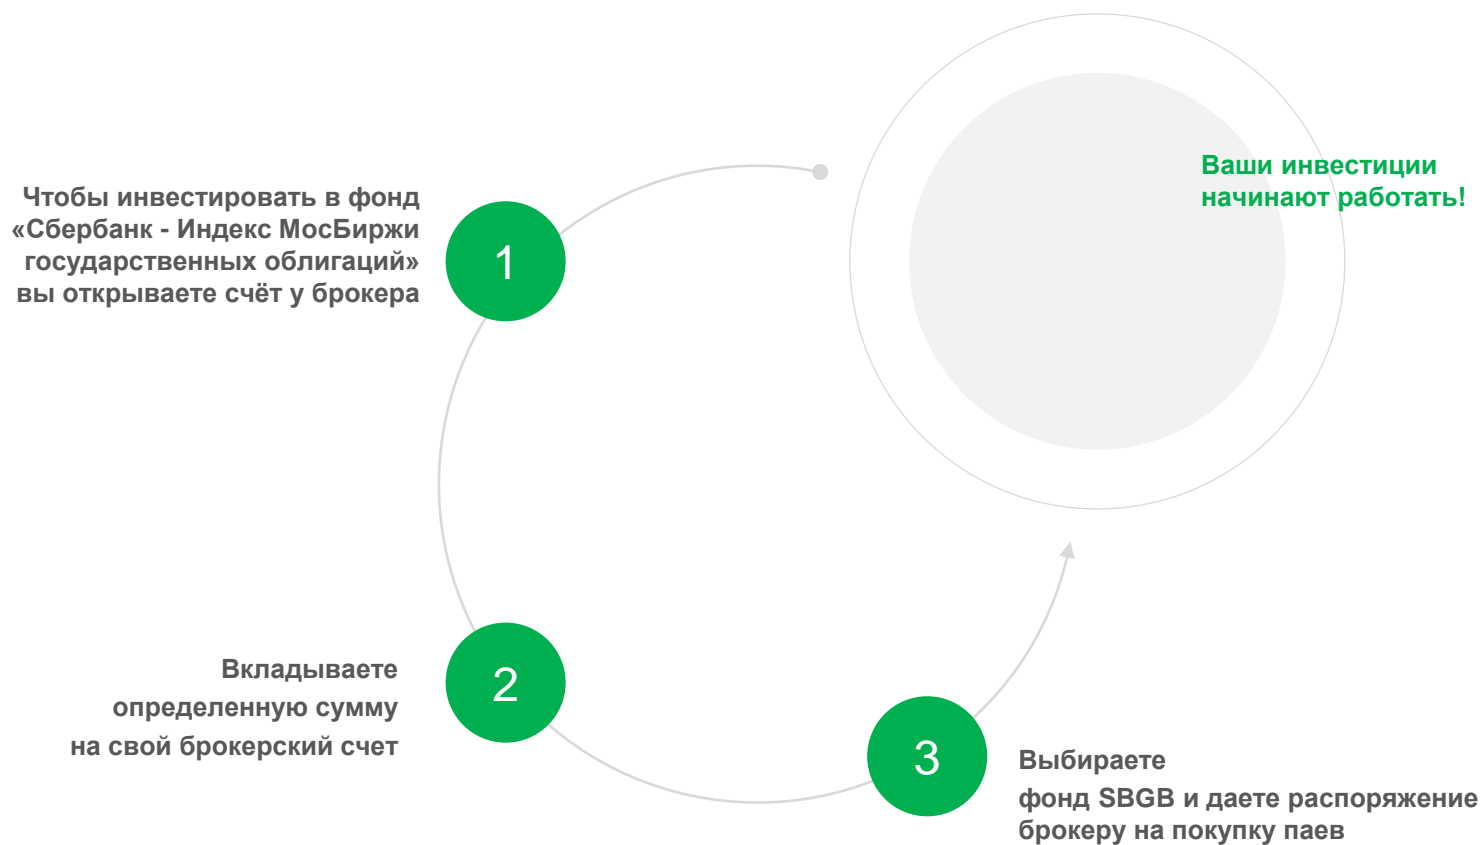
Ваши инвестиции начинают работать!

Чтобы инвестировать в фонд «Сбербанк - Индекс МосБиржи государственных облигаций» вы открываете счёт у брокера

1

Вкладываете определенную сумму на свой брокерский счет

2

3

Выбираете фонд SBGB и даете распоряжение брокеру на покупку паев